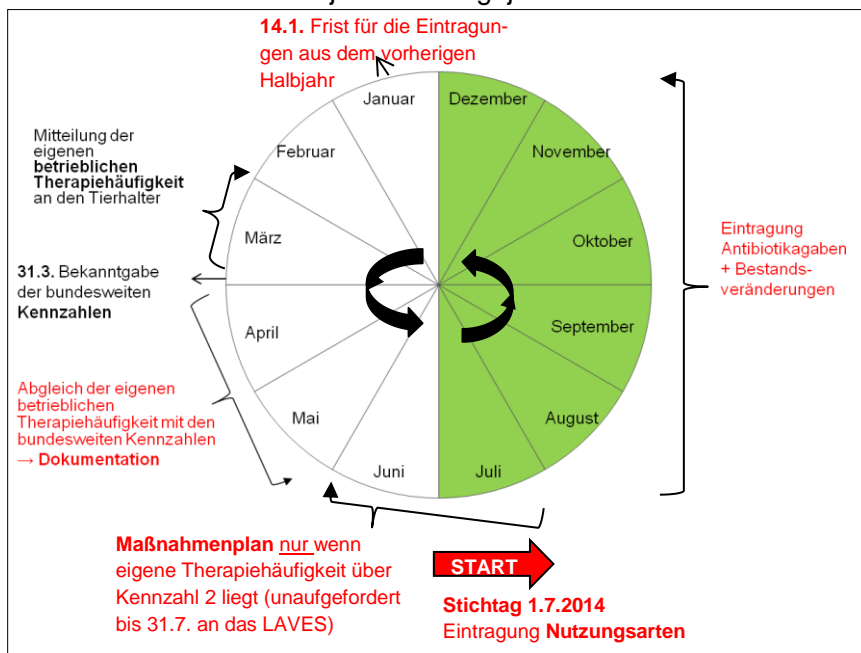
**14.1.** Frist für die Eintragungen aus dem vorherigen Halbjahr

Mitteilung der eigenen **betrieblichen Therapiehäufigkeit** an den Tierhalter

**31.3.** Bekanntgabe der bundesweiten **Kennzahlen**

Abgleich der eigenen betrieblichen Therapiehäufigkeit mit den bundesweiten Kennzahlen → **Dokumentation**

Januar
Februar
März
April
Mai
Juni
Juli
August
September
Oktober
November
Dezember

Eintragung Antibiotikagaben + Bestandsveränderungen

**Maßnahmenplan** nur wenn eigene Therapiehäufigkeit über Kennzahl 2 liegt (unaufgefordert bis 31.7. an das LAVES)

START

**Stichtag 1.7.2014**
Eintragung **Nutzungsarten**